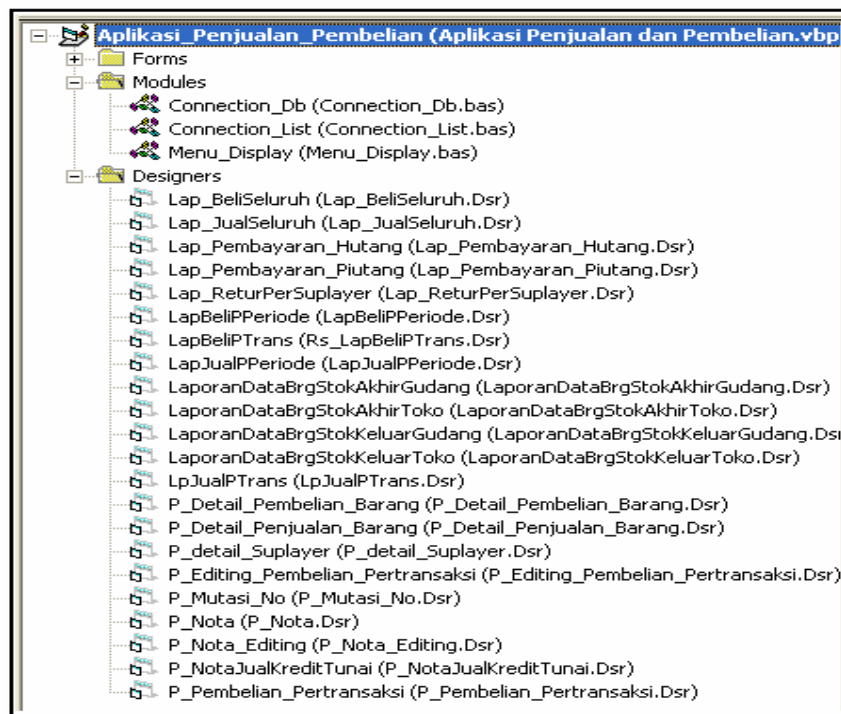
Aplikasi_Penjualan_Pembelian (Aplikasi Penjualan dan Pembelian.vbp
Forms
Modules
Connection_Db (Connection_Db.bas)
Connection_List (Connection_List.bas)
Menu_Display (Menu_Display.bas)
Designers
Lap_BeliSeluruh (Lap_BeliSeluruh.Dsr)
Lap_JualSeluruh (Lap_JualSeluruh.Dsr)
Lap_Pembayaran_Hutang (Lap_Pembayaran_Hutang.Dsr)
Lap_Pembayaran_Piutang (Lap_Pembayaran_Piutang.Dsr)
Lap_ReturPerSuplayer (Lap_ReturPerSuplayer.Dsr)
LapBeliPPeriode (LapBeliPPeriode.Dsr)
LapBeliPTrans (Rs_LapBeliPTrans.Dsr)
LapJualPPeriode (LapJualPPeriode.Dsr)
LaporanDataBrgStokAkhirGudang (LaporanDataBrgStokAkhirGudang.Dsr)
LaporanDataBrgStokAkhirToko (LaporanDataBrgStokAkhirToko.Dsr)
LaporanDataBrgStokKeluarGudang (LaporanDataBrgStokKeluarGudang.Dsr
LaporanDataBrgStokKeluarToko (LaporanDataBrgStokKeluarToko.Dsr)
LpJualPTrans (LpJualPTrans.Dsr)
P_Detail_Pembelian_Barang (P_Detail_Pembelian_Barang.Dsr)
P_Detail_Penjualan_Barang (P_Detail_Penjualan_Barang.Dsr)
P_detail_Suplayer (P_detail_Suplayer.Dsr)
P_Editing_Pembelian_Pertransaksi (P_Editing_Pembelian_Pertransaksi.Dsr)
P_Mutasi_No (P_Mutasi_No.Dsr)
P_Nota (P_Nota.Dsr)
P_Nota_Editing (P_Nota_Editing.Dsr)
P_NotaJualKreditTunai (P_NotaJualKreditTunai.Dsr)
P_Pembelian_Pertransaksi (P_Pembelian_Pertransaksi.Dsr)